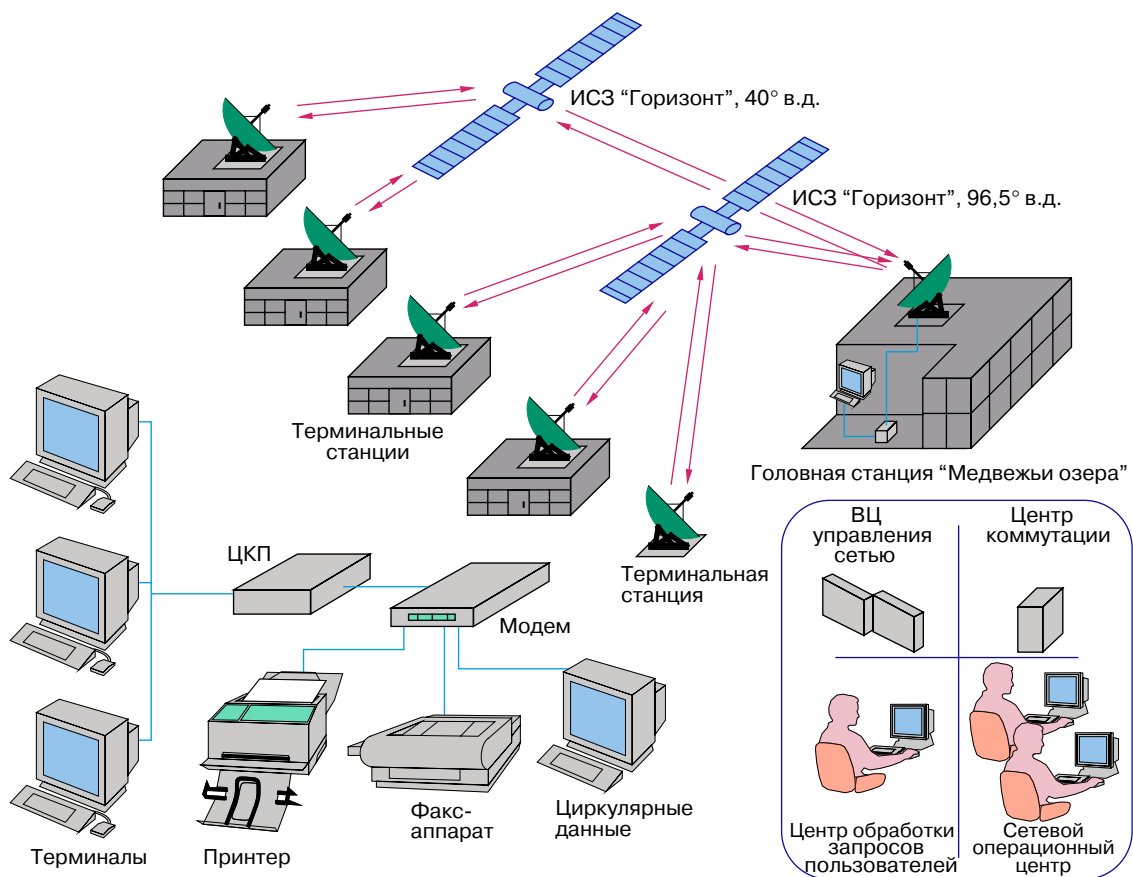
ИСЗ “Горизонт”, 40° в.д.

ИСЗ “Горизонт”, 96,5° в.д.

Терминальные станции

Головная станция “Медвежьи озера”

ВЦ управления сетью

Центр коммутации

ЦКП

Модем

Терминальная станция

Центр обработки запросов пользователей

Сетевой операционный центр

Терминалы

Принтер

Факс-аппарат

Циркулярные данные